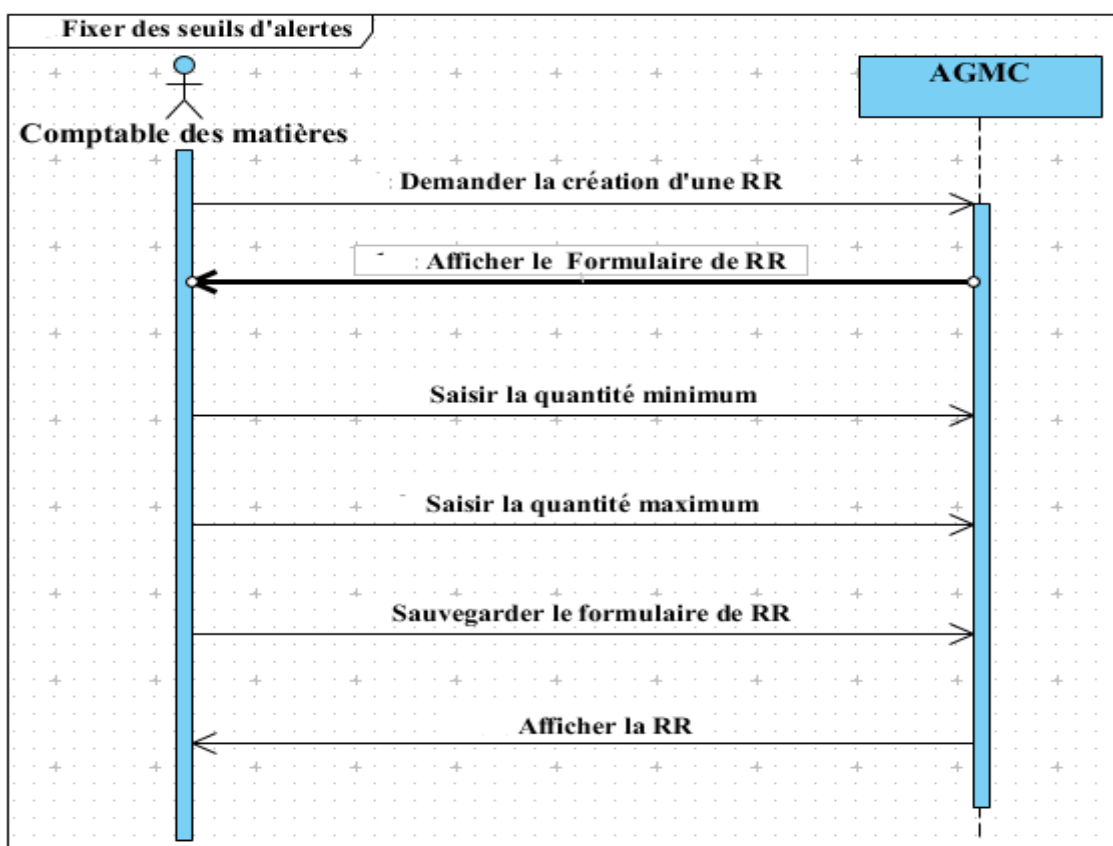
Fixer des seuils d'alertes

AGMC

Comptable des matières

Demander la création d'une RR

Afficher le Formulaire de RR

Saisir la quantité minimum

Saisir la quantité maximum

Sauvegarder le formulaire de RR

Afficher la RR